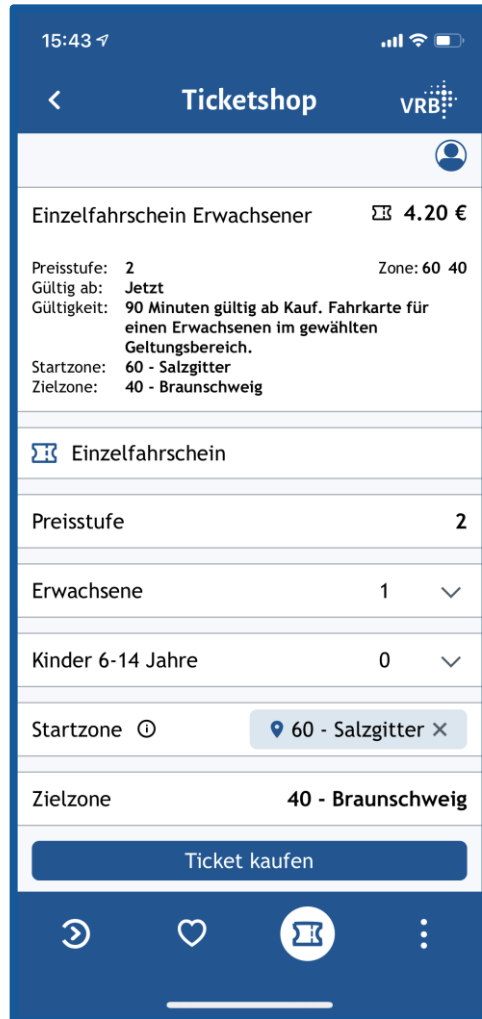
15:43

Ticketshop

VRB

Einzelfahrschein Erwachsener 4.20 €

Preisstufe: 2
Zone: 60 40
Gültig ab: Jetzt
Gültigkeit: 90 Minuten gültig ab Kauf. Fahrkarte für einen Erwachsenen im gewählten Geltungsbereich.
Startzone: 60 - Salzgitter
Zielzone: 40 - Braunschweig

Einzelfahrschein

Preisstufe 2

Erwachsene 1

Kinder 6-14 Jahre 0

Startzone 60 - Salzgitter

Zielzone 40 - Braunschweig

Ticket kaufen